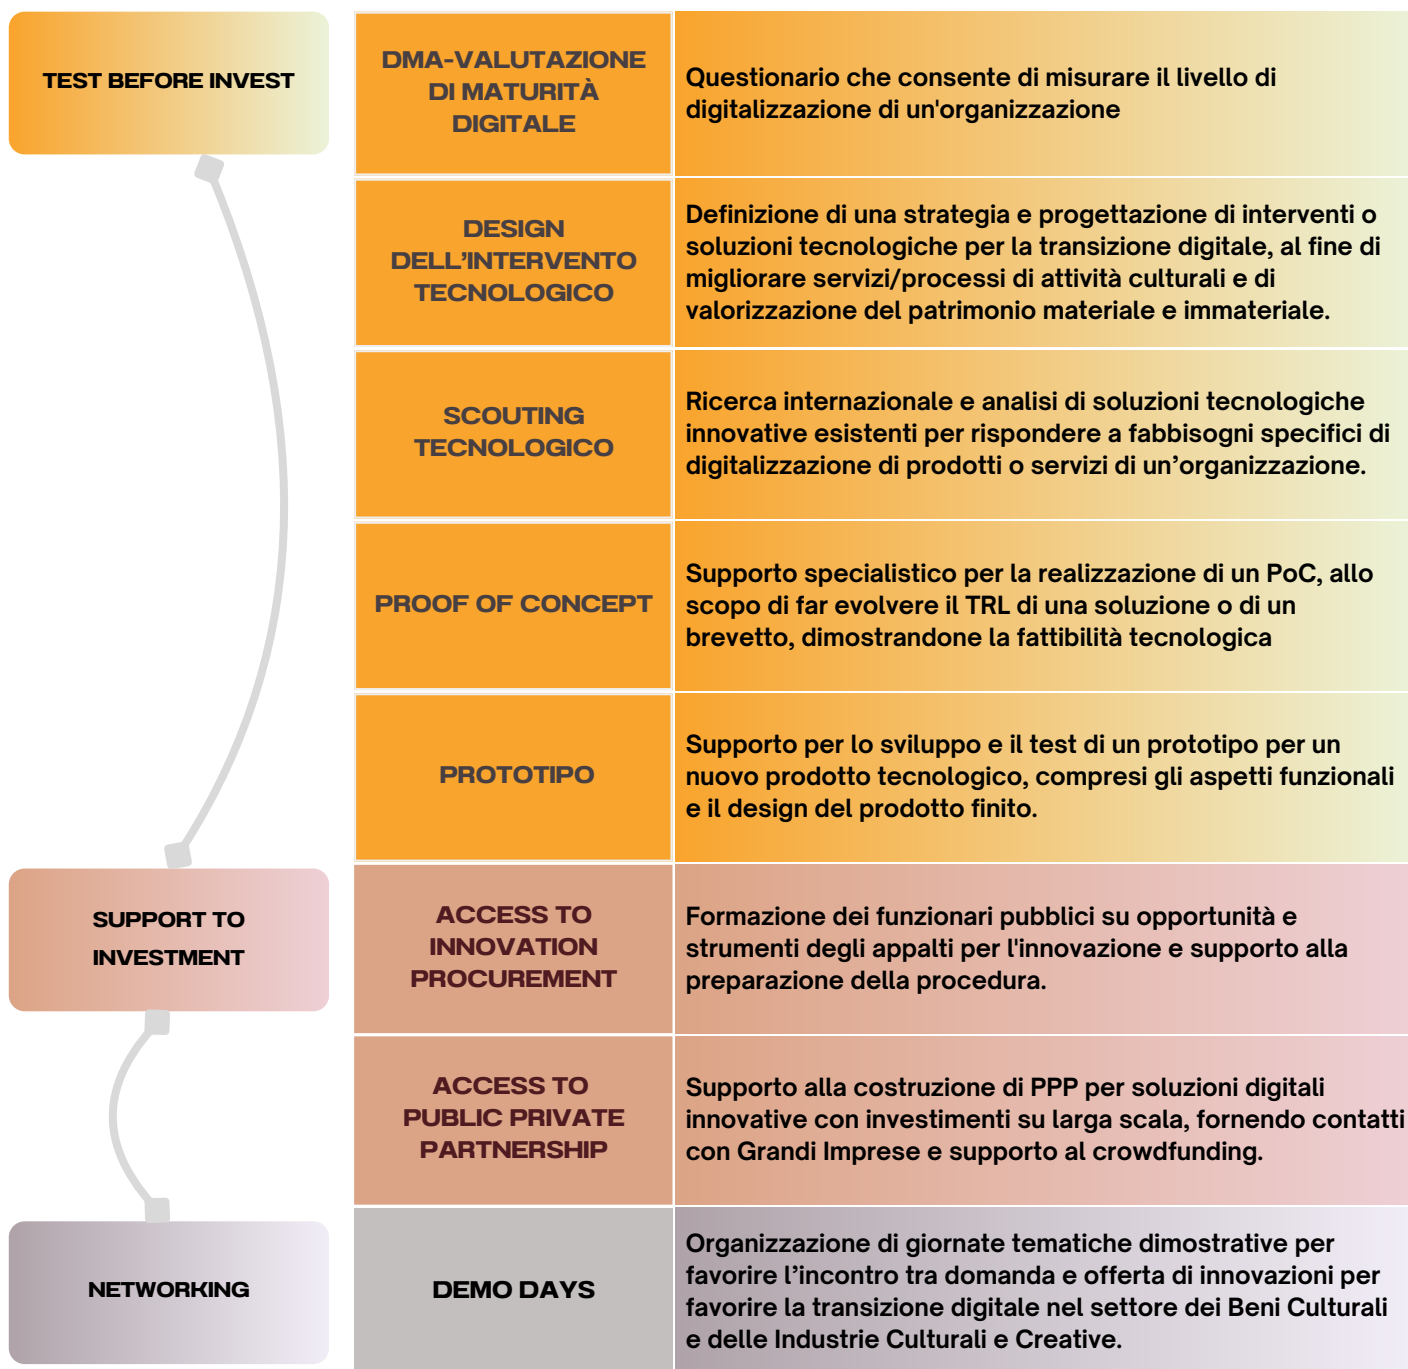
TEST BEFORE INVEST

SUPPORT TO INVESTMENT

NETWORKING

| | |
|---|---|
| DMA-VALUTAZIONE DI MATURITÀ DIGITALE | Questionario che consente di misurare il livello di digitalizzazione di un'organizzazione |
| DESIGN DELL'INTERVENTO TECNOLOGICO | Definizione di una strategia e progettazione di interventi o soluzioni tecnologiche per la transizione digitale, al fine di migliorare servizi/processi di attività culturali e di valorizzazione del patrimonio materiale e immateriale. |
| SCOUTING TECNOLOGICO | Ricerca internazionale e analisi di soluzioni tecnologiche innovative esistenti per rispondere a fabbisogni specifici di digitalizzazione di prodotti o servizi di un'organizzazione. |
| PROOF OF CONCEPT | Supporto specialistico per la realizzazione di un PoC, allo scopo di far evolvere il TRL di una soluzione o di un brevetto, dimostrandone la fattibilità tecnologica |
| PROTOTIPO | Supporto per lo sviluppo e il test di un prototipo per un nuovo prodotto tecnologico, compresi gli aspetti funzionali e il design del prodotto finito. |
| ACCESS TO INNOVATION PROCUREMENT | Formazione dei funzionari pubblici su opportunità e strumenti degli appalti per l'innovazione e supporto alla preparazione della procedura. |
| ACCESS TO PUBLIC PRIVATE PARTNERSHIP | Supporto alla costruzione di PPP per soluzioni digitali innovative con investimenti su larga scala, fornendo contatti con Grandi Imprese e supporto al crowdfunding. |
| DEMO DAYS | Organizzazione di giornate tematiche dimostrative per favorire l'incontro tra domanda e offerta di innovazioni per favorire la transizione digitale nel settore dei Beni Culturali e delle Industrie Culturali e Creative. |